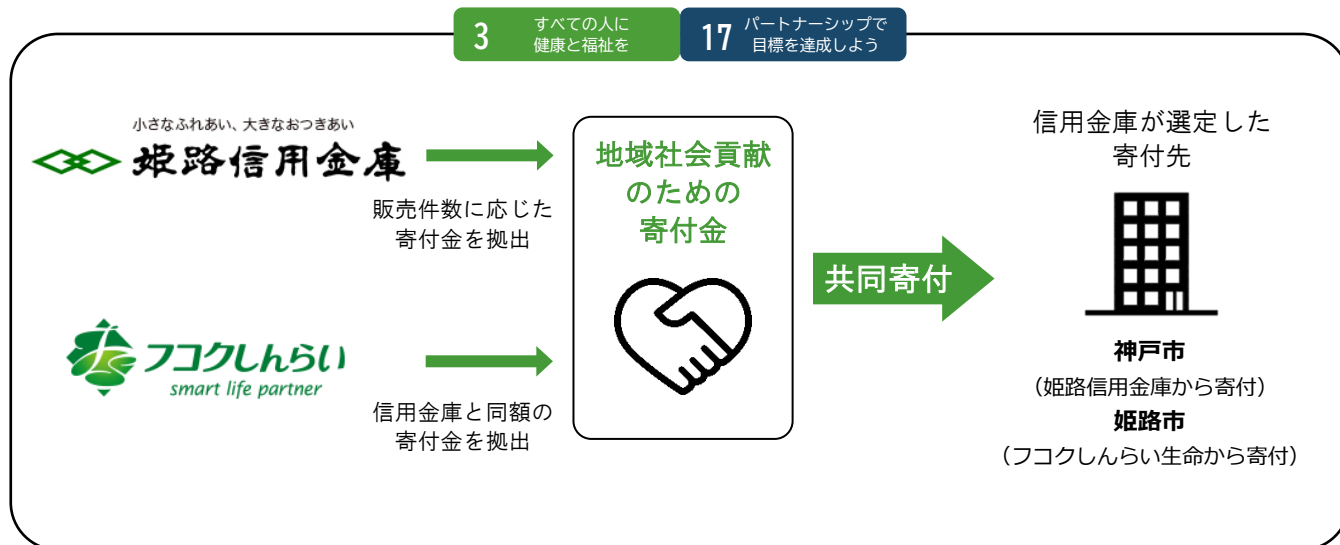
3 すべての人に健康と福祉を

17 パートナーシップで目標を達成しよう

小さなふれあい、大きなおつきあい
姫路信用金庫

販売件数に応じた寄付金を拠出

フコクしんらい
smart life partner

信用金庫と同額の寄付金を拠出

地域社会貢献のための寄付金

共同寄付

信用金庫が選定した寄付先

神戸市
（姫路信用金庫から寄付）
姫路市
（フコクしんらい生命から寄付）